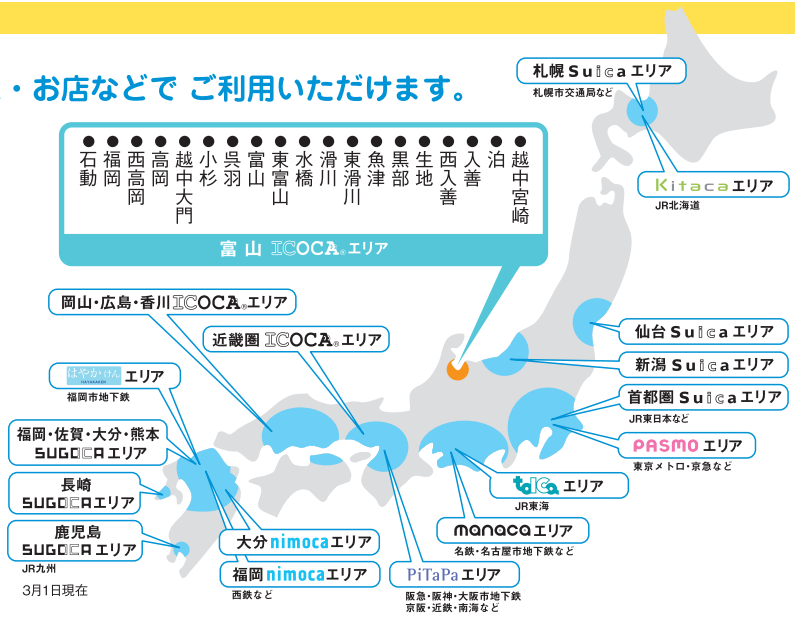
・お店などで ご利用いただけます。

●石動 ●福岡 ●西高岡 ●高岡 ●越中大門 ●小杉 ●呉羽 ●富山 ●東富山 ●水橋 ●滑川 ●東滑川 ●魚津 ●黒部 ●生地 ●西入善 ●入善 ●泊 ●越中宮崎

富山 ICOCA エリア

札幌 Suica エリア
札幌市交通局など

Kitaca エリア
JR北海道

岡山・広島・香川 ICOCA エリア

近畿圏 ICOCA エリア

仙台 Suica エリア

新潟 Suica エリア

はやかけん HAYAKAKEN エリア
福岡市地下鉄

首都圏 Suica エリア
JR東日本など

PASMO エリア
東京メトロ・京急など

福岡・佐賀・大分・熊本 SUGOCA エリア

長崎 SUGOCA エリア

toica エリア
JR東海

manaca エリア
名鉄・名古屋市地下鉄など

鹿児島 SUGOCA エリア
JR九州

大分 nimoca エリア

福岡 nimoca エリア
西鉄など

PiTaPa エリア
阪急・阪神・大阪市地下鉄
京阪・近鉄・南海など

3月1日現在